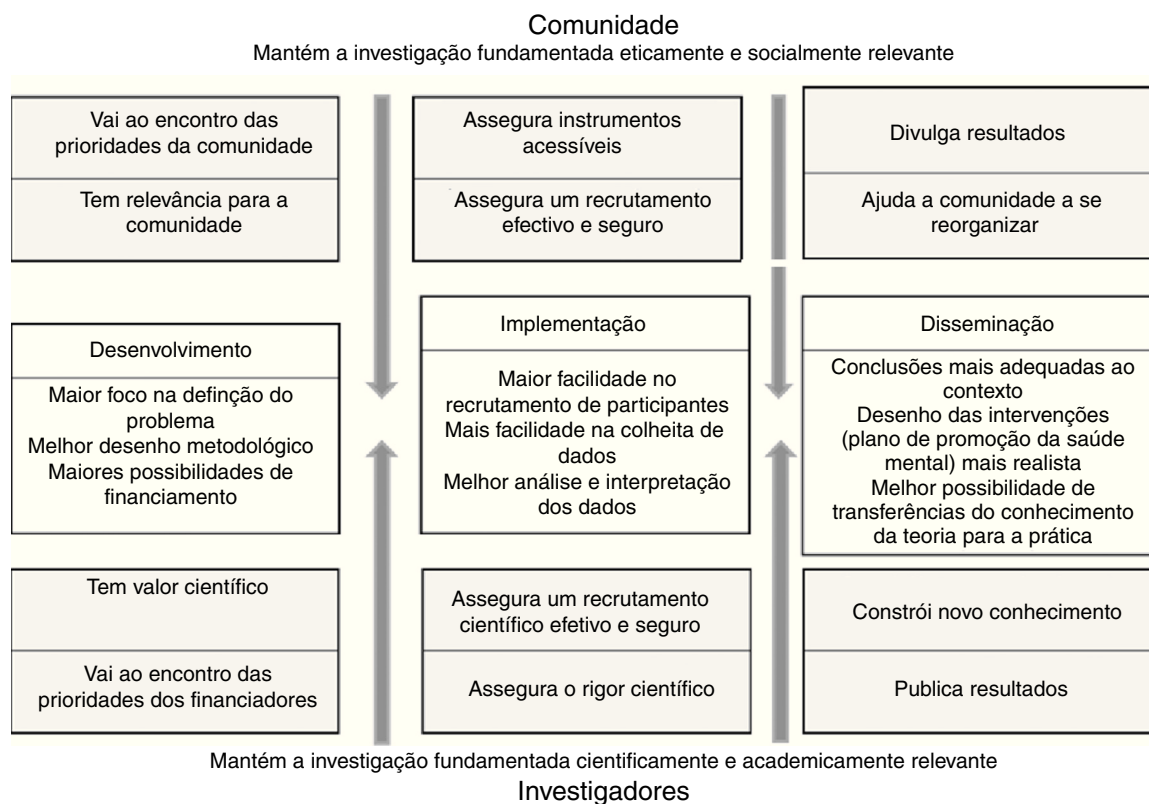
Comunidade

Mantém a investigação fundamentada eticamente e socialmente relevante

Vai ao encontro das prioridades da comunidade

Tem relevância para a comunidade

Assegura instrumentos acessíveis

Assegura um recrutamento efectivo e seguro

Divulga resultados

Ajuda a comunidade a se reorganizar

Desenvolvimento

Maior foco na definção do problema
Melhor desenho metodológico
Maiores possibilidades de financiamento

Implementação

Maior facilidade no recrutamento de participantes
Mais facilidade na colheita de dados
Melhor análise e interpretação dos dados

Disseminação

Conclusões mais adequadas ao contexto
Desenho das intervenções (plano de promoção da saúde mental) mais realista
Melhor possibilidade de transferências do conhecimento da teoria para a prática

Tem valor científico

Vai ao encontro das prioridades dos financiadores

Assegura um recrutamento científico efetivo e seguro

Assegura o rigor científico

Constrói novo conhecimento

Publica resultados

Mantém a investigação fundamentada cientificamente e academicamente relevante

Investigadores